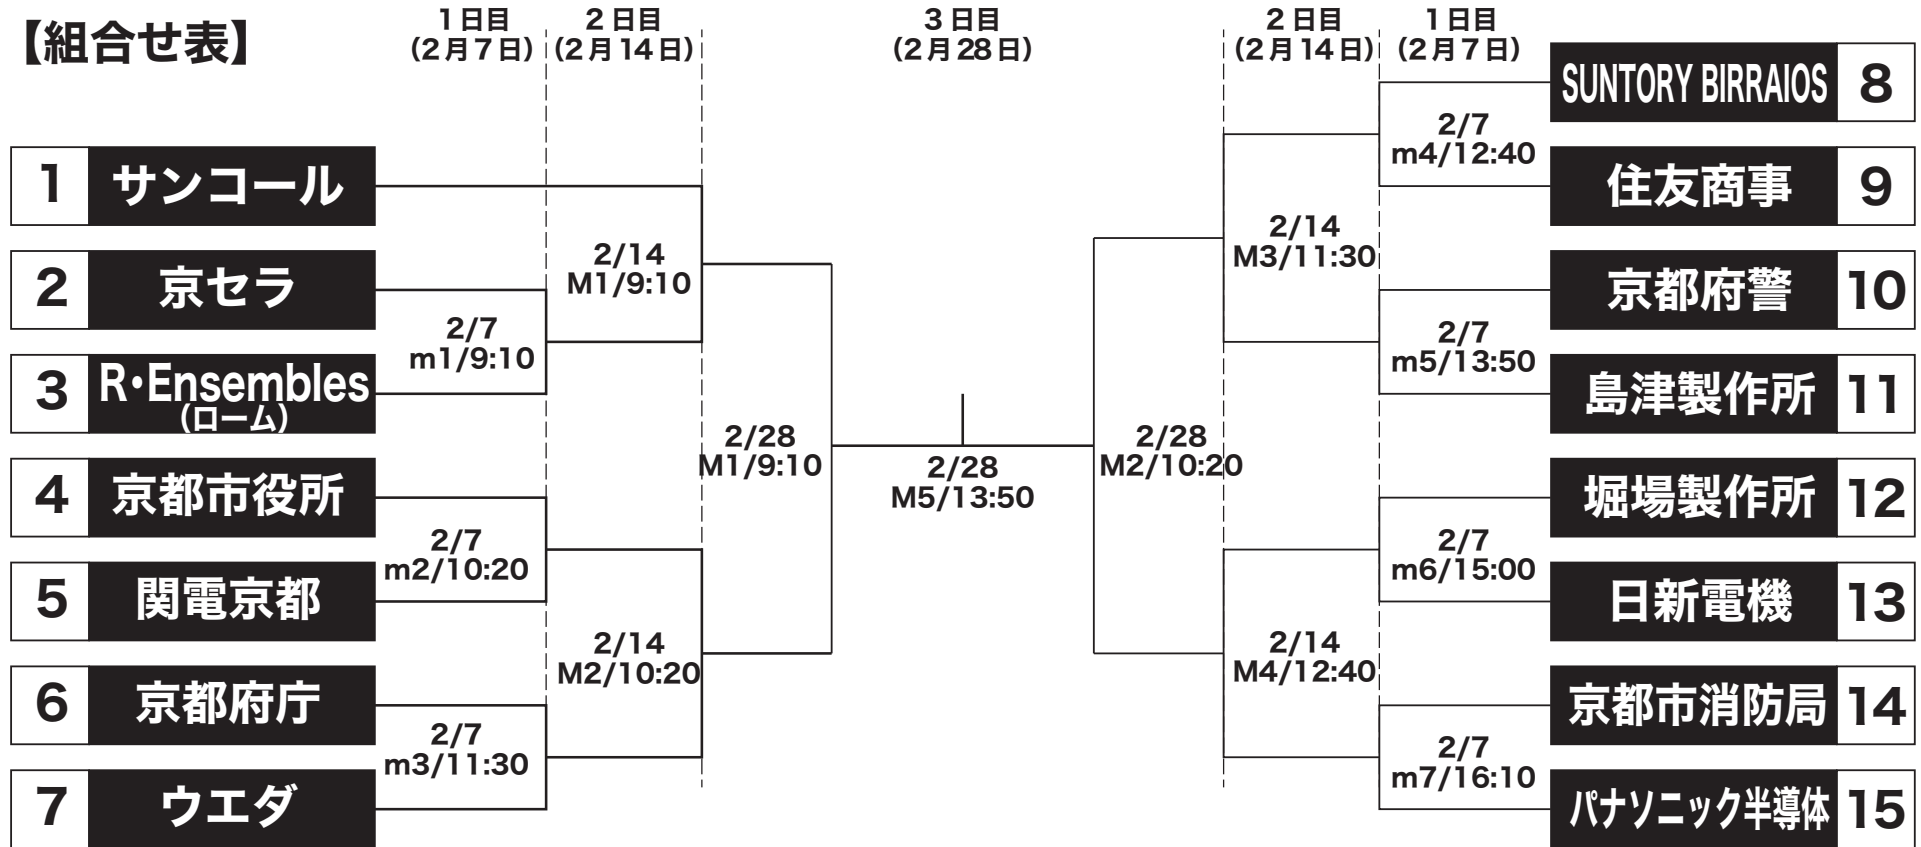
【組合せ表】

1日目
(2月7日)

2日目
(2月14日)

3日目
(2月28日)

2日目
(2月14日)

1日目
(2月7日)

1 サンコール
2 京セラ
3 R・Ensembles (ローム)
4 京都市役所
5 関電京都
6 京都府庁
7 ウエダ

2/7
m1/9:10

2/7
m2/10:20

2/7
m3/11:30

2/14
M1/9:10

2/14
M2/10:20

2/28
M1/9:10

2/28
M5/13:50

2/28
M2/10:20

2/14
M3/11:30

2/14
M4/12:40

2/7
m4/12:40

2/7
m5/13:50

2/7
m6/15:00

2/7
m7/16:10

SUNTORY BIRRAIOS 8
住友商事 9
京都府警 10
島津製作所 11
堀場製作所 12
日新電機 13
京都市消防局 14
パナソニック半導体 15